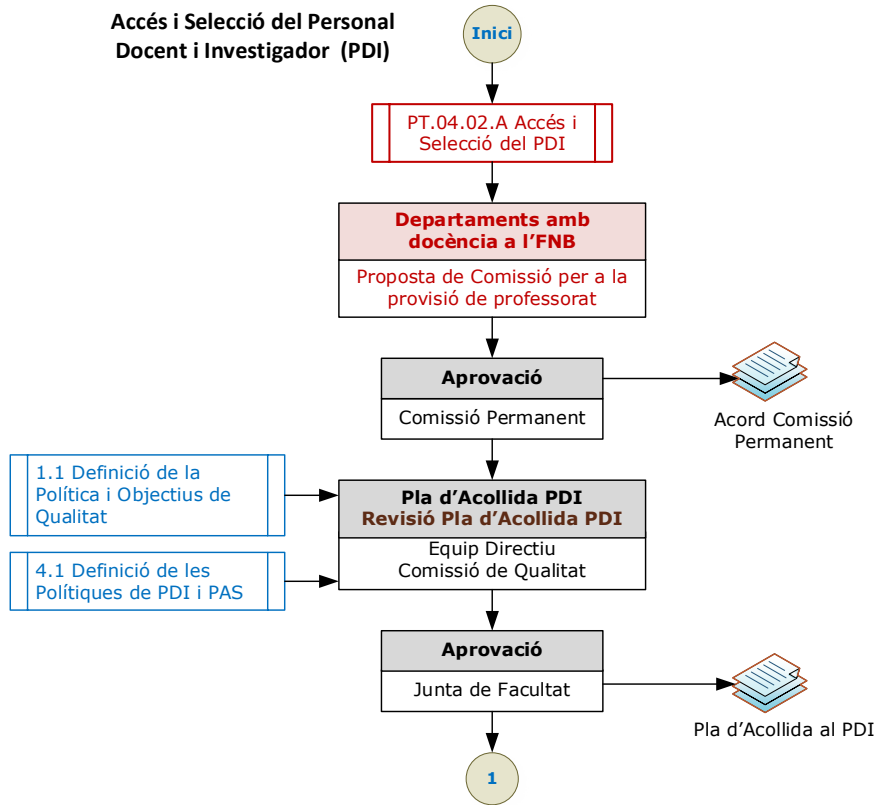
Accés i Selecció del Personal Docent i Investigador (PDI)

Inici

PT.04.02.A Accés i Selecció del PDI

Departaments amb docència a l'FNB

Proposta de Comissió per a la provisió de professorat

Aprovació

Comissió Permanent

Acord Comissió Permanent

1.1 Definició de la Política i Objectius de Qualitat

Pla d'Acollida PDI
Revisió Pla d'Acollida PDI

Equip Directiu
Comissió de Qualitat

4.1 Definició de les Polítiques de PDI i PAS

Aprovació

Junta de Facultat

Pla d'Acollida al PDI

1